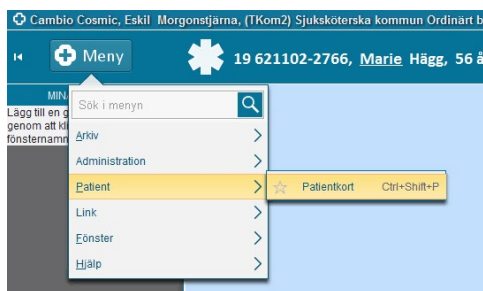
Cambio Cosmic, Eskil Morgonstjärna, (TKom2) Sjuksköterska kommun Ordinärt b

Meny

19 621102-2766, Marie Hägg, 56 å

MIN

Lägg till en g genom att kl fönsternamn

Sök i menyn

Arkiv

Administration

Patient

Link

Fönster

Hjälp

Patientkort Ctrl+Shift+P